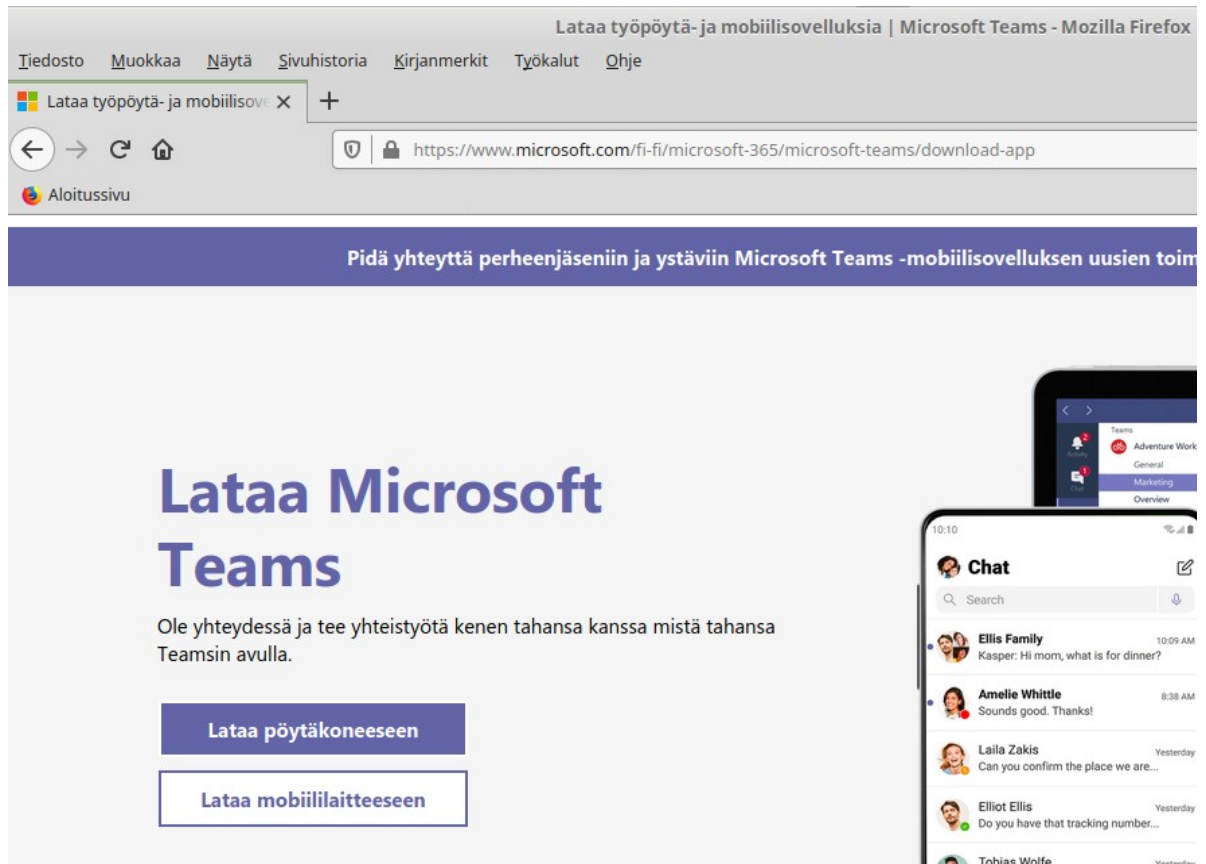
Lataa työpöytä- ja mobiilisovelluksia | Microsoft Teams - Mozilla Firefox

Tiedosto Muokkaa Näytä Sivuhistoria Kirjanmerkit Työkalut Ohje

Lataa työpöytä- ja mobiilisov ×

https://www.microsoft.com/fi-fi/microsoft-365/microsoft-teams/download-app

Aloitussivu

Pidä yhteyttä perheenjäseniin ja ystäviin Microsoft Teams -mobiilisovelluksen uusien toim

Lataa Microsoft Teams

Ole yhteydessä ja tee yhteistyötä kenen tahansa kanssa mistä tahansa Teamsin avulla.

Lataa pöytäkoneeseen

Lataa mobiililaitteeseen

Activity
Chat
Teams
Adventure Work
General
Marketing
Overview

10:10

Chat

Search

Ellis Family 10:09 AM
Kasper: Hi mom, what is for dinner?

Amelie Whittle 8:38 AM
Sounds good. Thanks!

Laila Zakis Yesterday
Can you confirm the place we are...

Elliot Ellis Yesterday
Do you have that tracking number...

Tobias Wolfe Yesterday